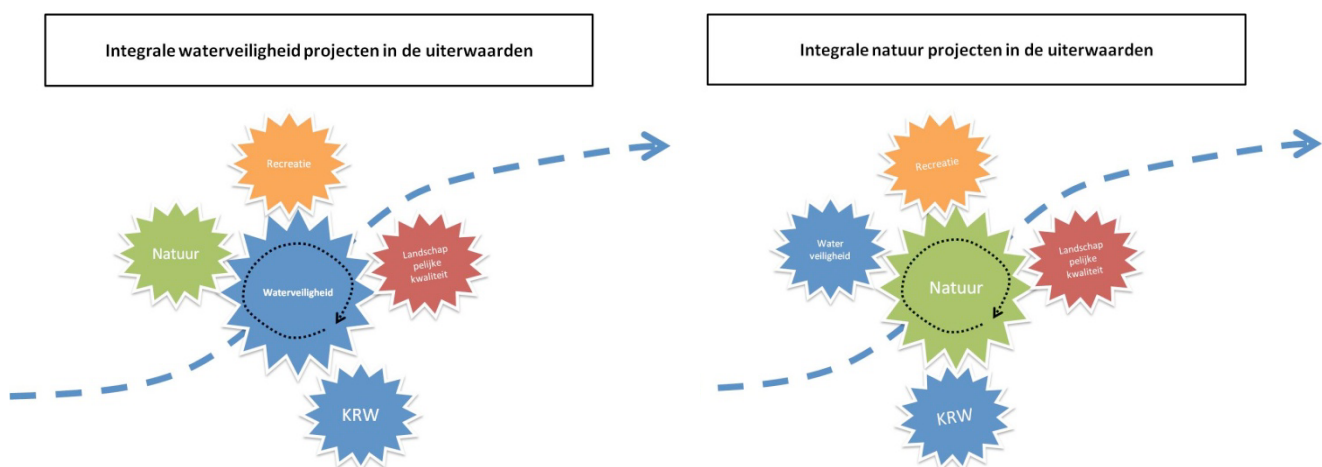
Integrale waterveiligheid projecten in de uiterwaarden

Recreatie

Natuur

Waterveiligheid

Landschap pelijke kwaliteit

KRW

Integrale natuur projecten in de uiterwaarden

Recreatie

Water veiligheid

Natuur

Landschap pelijke kwaliteit

KRW